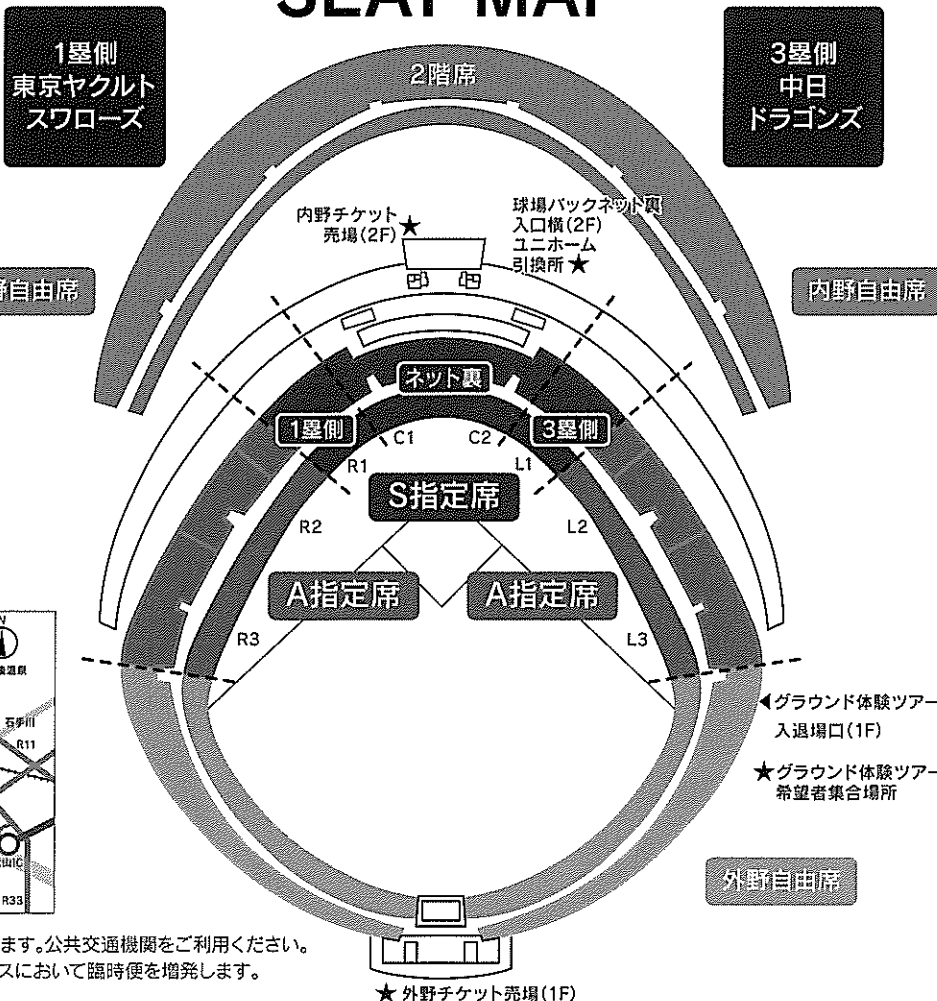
SEAT MAP

1塁側
東京ヤクルト
スワローズ

2階席

3塁側
中日
ドラゴンズ

内野チケット
売場(2F)★

球場バックネット裏
入口横(2F)
ユニホーム
引換所★

野自由席

内野自由席

ネット裏

1塁側

3塁側

C1

C2

R1

L1

S指定席

R2

L2

A指定席

A指定席

R3

L3

◀グラウンド体験ツアー
入退場口(1F)

★グラウンド体験ツアー
希望者集合場所

外野自由席

石手川

R11

R33

ます。公共交通機関をご利用ください。
スにおいて臨時便を増発します。

★ 外野チケット売場(1F)